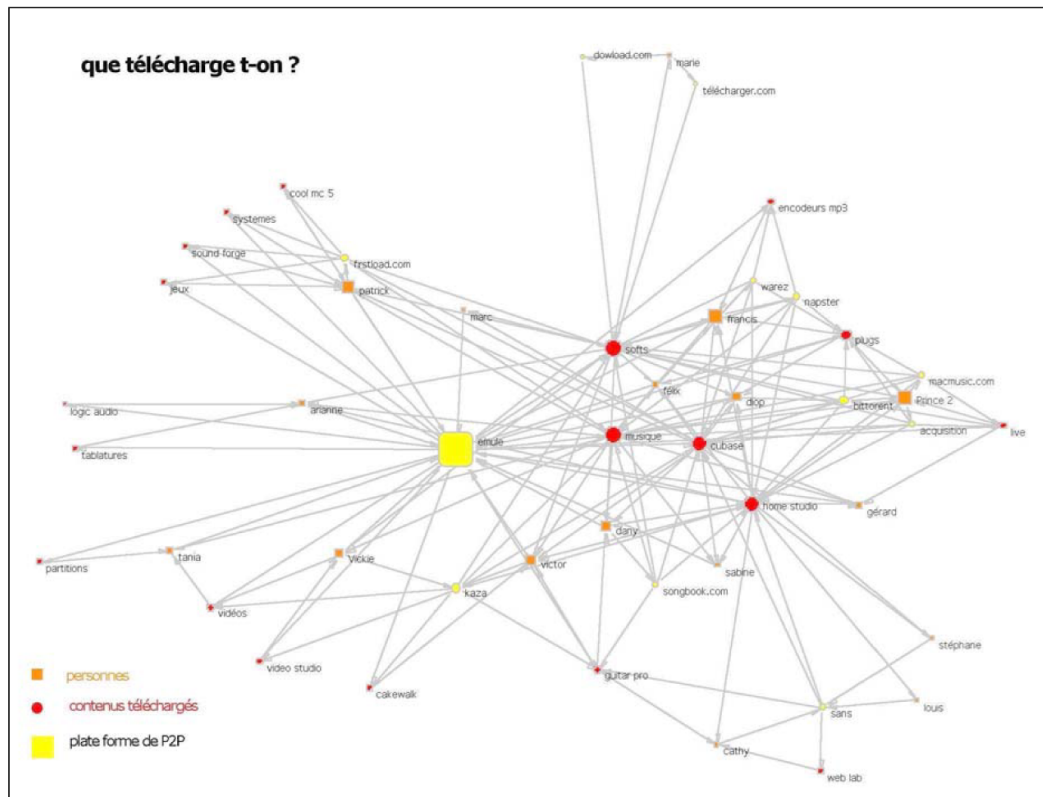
que télécharge t-on ?

dowload.com
marie
télécharger.com
cool mc 5
systemes
sound forge
firstload.com
jeux
patrick
encodeurs mp3
warez
napster
marc
francis
plugs
softs
macmusic.com
félix
logic audio
arianne
diop
bittorent
Prince 2
acquisition
live
tablatures
emule
musique
cubase
home studio
gérard
dany
partitions
tania
vickie
victor
sabine
kaza
songbook.com
vidéos
stéphane
video studio
personnes
guitar pro
contenus téléchargés
cakewalk
louis
sans
plate forme de P2P
cathy
web lab